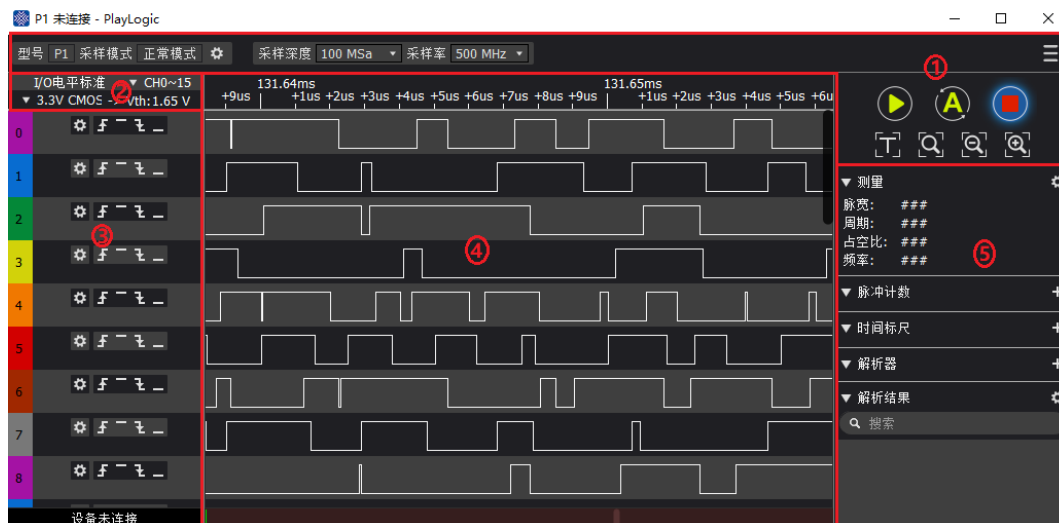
P1 未连接 - PlayLogic

型号 P1 采样模式 正常模式 采样深度 100 MSa 采样率 500 MHz

①

I/O电平标准 ② CH0~15
3.3V CMOS Vth:1.65 V

131.64ms 131.65ms
+9us +1us +2us +3us +4us +5us +6us +7us +8us +9us +1us +2us +3us +4us +5us +6u

0
1
2
3 ③
4
5
6
7
8

④

设备未连接

测量
脉宽: ###
周期: ###
占空比: ###
频率: ###
⑤

脉冲计数
时间标尺
解析器
解析结果
搜索